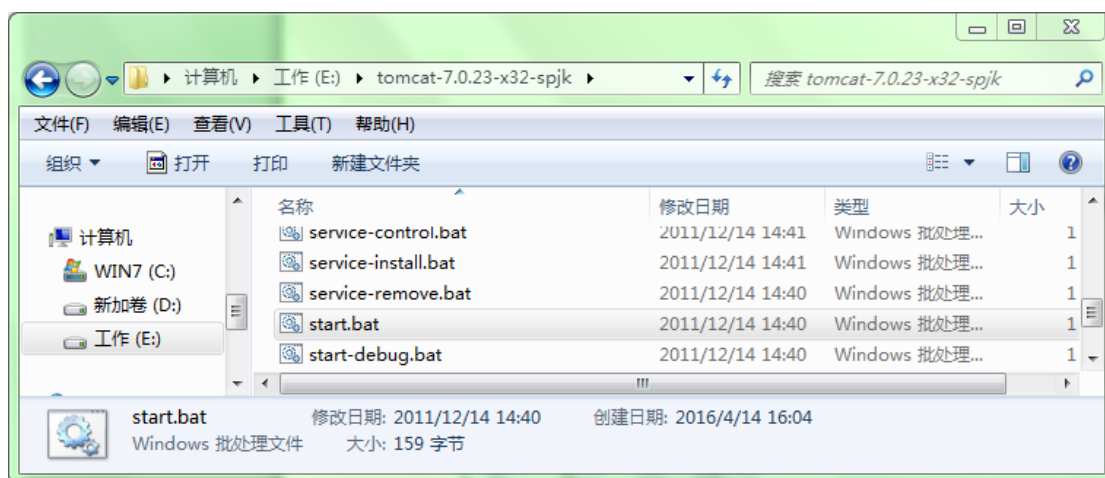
计算机 ▸ 工作 (E:) ▸ tomcat-7.0.23-x32-spjk ▸

搜索 tomcat-7.0.23-x32-spjk

文件(F) 编辑(E) 查看(V) 工具(T) 帮助(H)

组织 ▾ 打开 打印 新建文件夹

计算机
WIN7 (C:)
新加卷 (D:)
工作 (E:)

| 名称 | 修改日期 | 类型 | 大小 |
|---|---|---|---|
| service-control.bat | 2011/12/14 14:41 | Windows 批处理... | 1 |
| service-install.bat | 2011/12/14 14:41 | Windows 批处理... | 1 |
| service-remove.bat | 2011/12/14 14:40 | Windows 批处理... | 1 |
| start.bat | 2011/12/14 14:40 | Windows 批处理... | 1 |
| start-debug.bat | 2011/12/14 14:40 | Windows 批处理... | 1 |

start.bat 修改日期: 2011/12/14 14:40 创建日期: 2016/4/14 16:04
Windows 批处理文件 大小: 159 字节